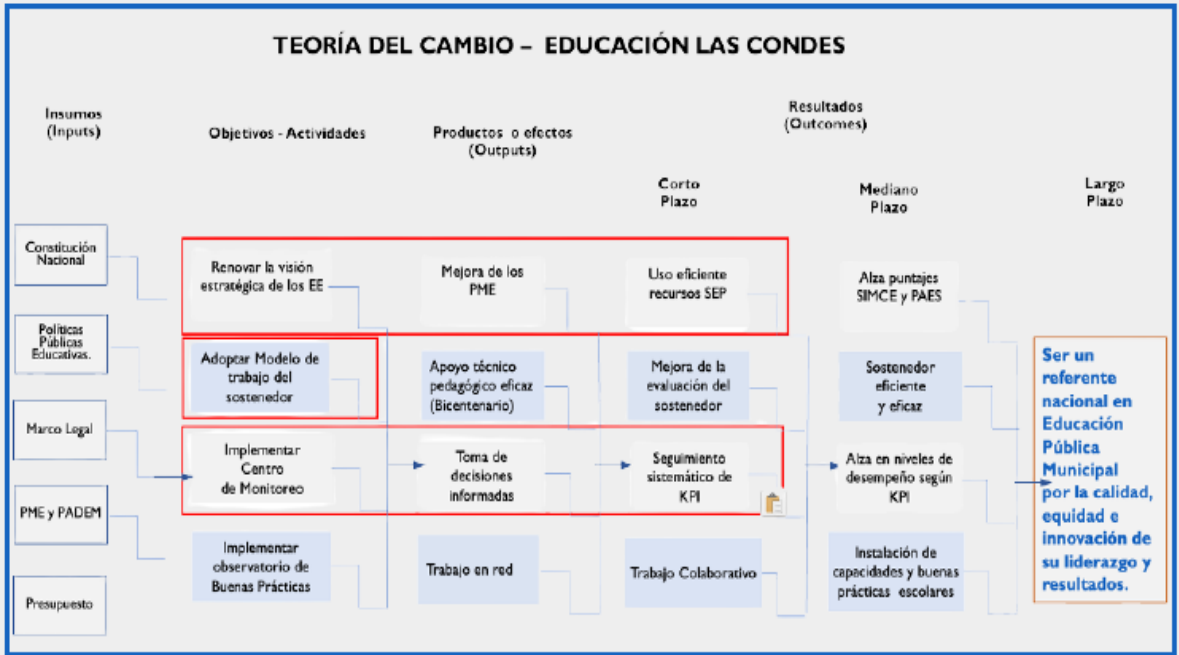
TEORÍA DEL CAMBIO – EDUCACIÓN LAS CONDES

Insumos (Inputs)

Objetivos - Actividades

Productos o efectos (Outputs)

Resultados (Outcomes)

Corto Plazo

Mediano Plazo

Largo Plazo

Constitución Nacional

Políticas Públicas Educativas.

Marco Legal

PME y PADEM

Presupuesto

Renovar la visión estratégica de los EE

Adoptar Modelo de trabajo del sostenedor

Implementar Centro de Monitoreo

Implementar observatorio de Buenas Prácticas

Mejora de los PME

Apoyo técnico pedagógico eficaz (Bicentenario)

Toma de decisiones informadas

Trabajo en red

Uso eficiente recursos SEP

Mejora de la evaluación del sostenedor

Seguimiento sistemático de KPI

Trabajo Colaborativo

Alza puntajes SIMCE y PAES

Sostenedor eficiente y eficaz

Alza en niveles de desempeño según KPI

Instalación de capacidades y buenas prácticas escolares

Ser un referente nacional en Educación Pública Municipal por la calidad, equidad e innovación de su liderazgo y resultados.